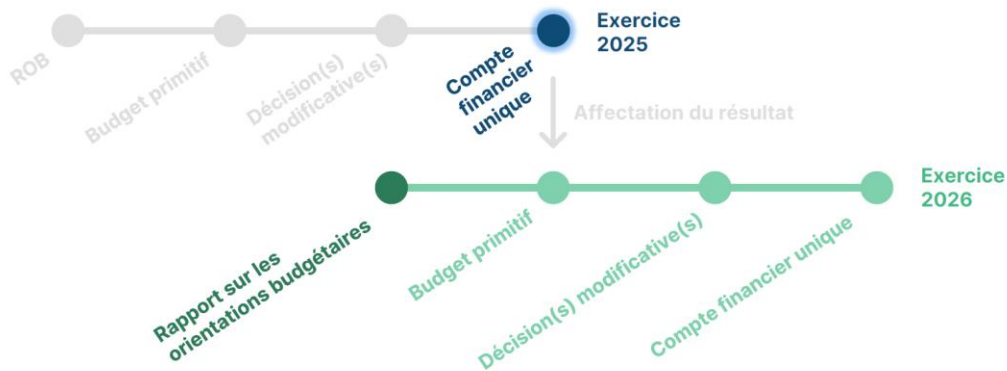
Exercice 2025

ROB

Budget primitif

Décision(s) modificative(s)

Compte financier unique

Affectation du résultat

Exercice 2026

Rapport sur les orientations budgétaires

Budget primitif

Décision(s) modificative(s)

Compte financier unique